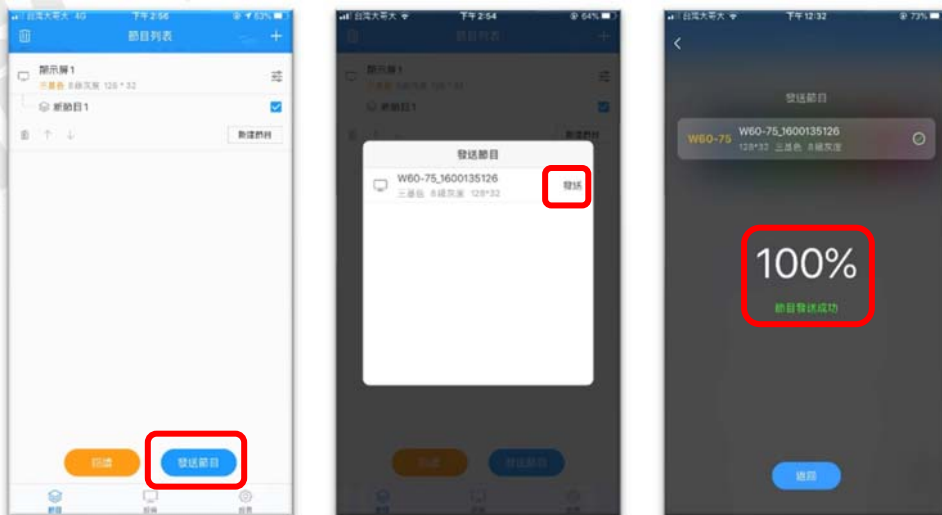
台灣大哥大 4G 下午2:56 63%

節目列表

顯示屏1
三基色 8級灰度 128 * 32

新節目1

新建節目

回讀

發送節目

節目

台灣大哥大 下午2:54 64%

節目列表

顯示屏1

新節目1

新建節目

發送節目

W60-75_1600135126
三基色 8級灰度 128*32

發送

回讀

發送節目

台灣大哥大 下午12:32 73%

發送節目

W60-75

W60-75_1600135126
128*32 三基色 8級灰度

100%

節目發送成功

返回